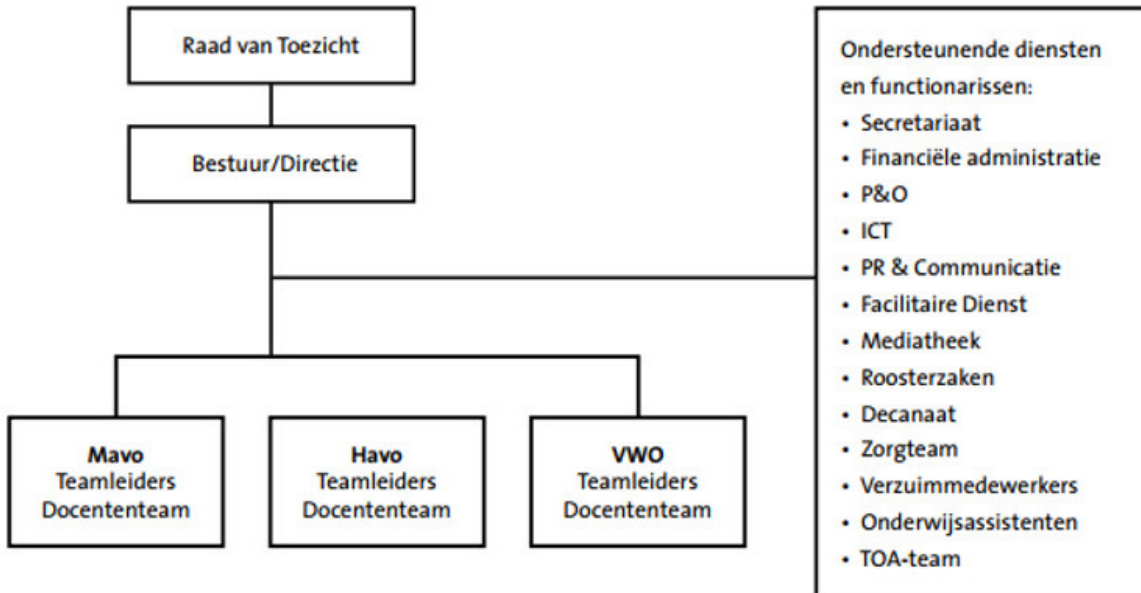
Raad van Toezicht

Bestuur/Directie

Ondersteunende diensten en functionarissen:
• Secretariaat
• Financiële administratie
• P&O
• ICT
• PR & Communicatie
• Facilitaire Dienst
• Mediatheek
• Roosterzaken
• Decanaat
• Zorgteam
• Verzuimmedewerkers
• Onderwijsassistenten
• TOA-team

Mavo
Teamleiders
Docententeam

Havo
Teamleiders
Docententeam

VWO
Teamleiders
Docententeam